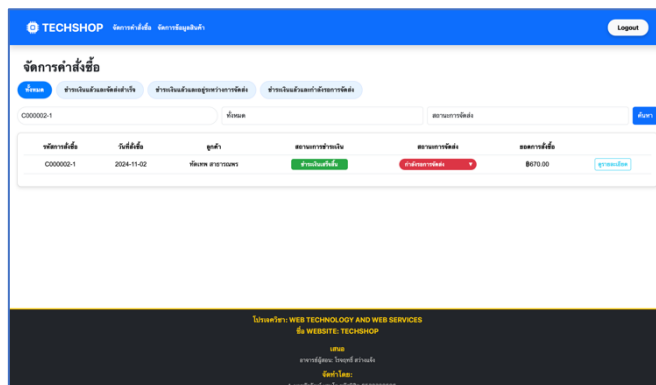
TECHSHOP จัดการคำสั่งซื้อ จัดการข้อมูลสินค้า

Logout

จัดการคำสั่งซื้อ

ทั้งหมด | ชำระเงินแล้วและจัดส่งสำเร็จ | ชำระเงินแล้วและอยู่ระหว่างการจัดส่ง | ชำระเงินแล้วและกำลังรอการจัดส่ง

C000002-1

ทั้งหมด

สถานะการจัดส่ง

ค้นหา

| รหัสการสั่งซื้อ | วันที่สั่งซื้อ | ลูกค้า | สถานะการชำระเงิน | สถานะการจัดส่ง | ยอดการสั่งซื้อ | |
|---|---|---|---|---|---|---|
| C000002-1 | 2024-11-02 | ทัศเทพ สาธารณพร | ชำระเงินเสร็จสิ้น | กำลังรอการจัดส่ง | ฿670.00 | ดูรายละเอียด |

โปรเจควิชา: WEB TECHNOLOGY AND WEB SERVICES
ชื่อ WEBSITE: TECHSHOP

เสนอ
อาจารย์ผู้สอน: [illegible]

จัดทำโดย:
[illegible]